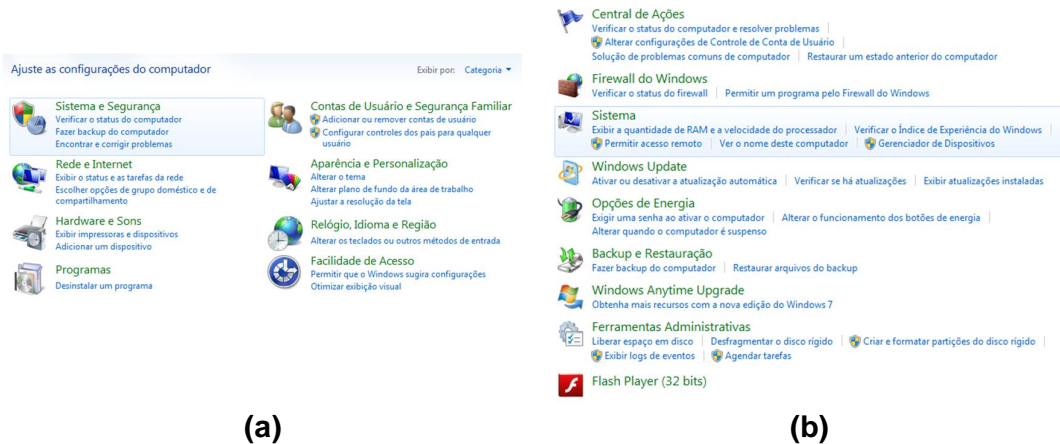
Ajuste as configurações do computador

Exibir por: Categoria ▾

Sistema e Segurança
Verificar o status do computador
Fazer backup do computador
Encontrar e corrigir problemas

Rede e Internet
Exibir o status e as tarefas da rede
Escolher opções de grupo doméstico e de compartilhamento

Hardware e Sons
Exibir impressoras e dispositivos
Adicionar um dispositivo

Programas
Desinstalar um programa

Contas de Usuário e Segurança Familiar
Adicionar ou remover contas de usuário
Configurar controles dos pais para qualquer usuário

Aparência e Personalização
Alterar o tema
Alterar plano de fundo da área de trabalho
Ajustar a resolução da tela

Relógio, Idioma e Região
Alterar os teclados ou outros métodos de entrada

Facilidade de Acesso
Permitir que o Windows sugira configurações
Otimizar exibição visual

(a)

Central de Ações
Verificar o status do computador e resolver problemas
Alterar configurações de Controle de Conta de Usuário
Solução de problemas comuns de computador | Restaurar um estado anterior do computador

Firewall do Windows
Verificar o status do firewall | Permitir um programa pelo Firewall do Windows

Sistema
Exibir a quantidade de RAM e a velocidade do processador | Verificar o Índice de Experiência do Windows
Permitir acesso remoto | Ver o nome deste computador | Gerenciador de Dispositivos

Windows Update
Ativar ou desativar a atualização automática | Verificar se há atualizações | Exibir atualizações instaladas

Opções de Energia
Exigir uma senha ao ativar o computador | Alterar o funcionamento dos botões de energia
Alterar quando o computador é suspenso

Backup e Restauração
Fazer backup do computador | Restaurar arquivos do backup

Windows Anytime Upgrade
Obtenha mais recursos com a nova edição do Windows 7

Ferramentas Administrativas
Liberar espaço em disco | Desfragmentar o disco rígido | Criar e formatar partições do disco rígido
Exibir logs de eventos | Agendar tarefas

Flash Player (32 bits)

(b)